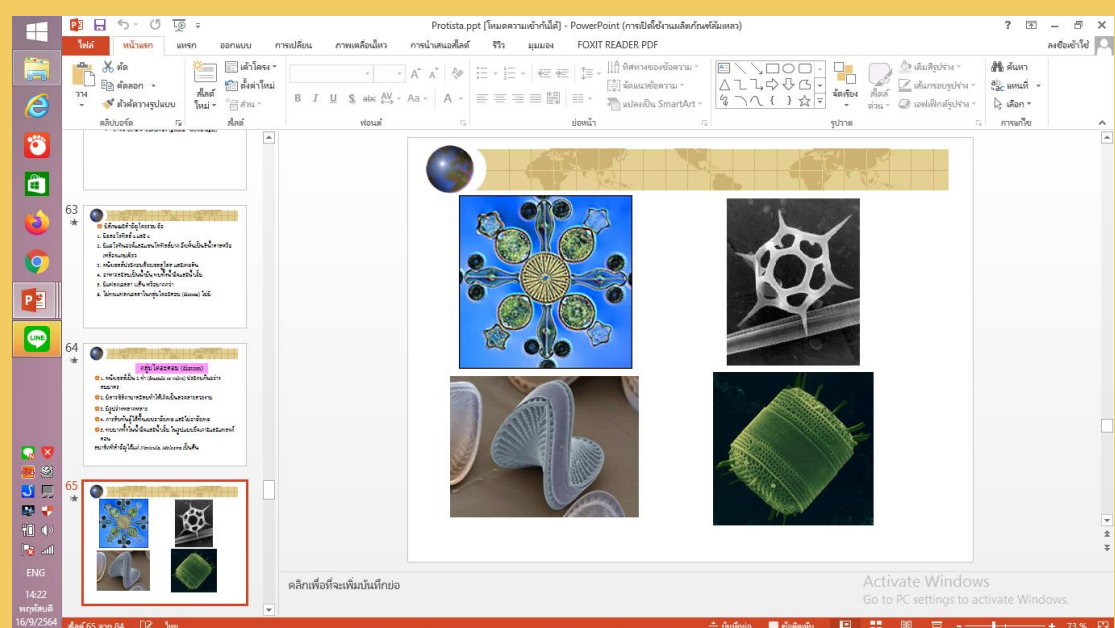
Protista.ppt [โหมดความเข้ากันได้] - PowerPoint (การเปิดใช้งานผลิตภัณฑ์ล้มเหลว)

? – ✕

ไฟล์ หน้าแรก แทรก ออกแบบ การเปลี่ยน ภาพเคลื่อนไหว การนำเสนอสไลด์ รีวิว มุมมอง FOXIT READER PDF

ลงชื่อเข้าใช้

ตัด
คัดลอก
ตัวคัดวางรูปแบบ
วาง
คลิปบอร์ด

สไลด์ใหม่
เค้าโครง
ตั้งค่าใหม่
ส่วน
สไลด์

B I U S abc AV Aa A
ฟอนต์

ทิศทางของข้อความ
จัดแนวข้อความ
แปลงเป็น SmartArt
ย่อหน้า

จัดเรียง
สไตล์ด่วน
เติมสีรูปร่าง
เส้นกรอบรูปร่าง
เอฟเฟ็กต์รูปร่าง
รูปวาด

ค้นหา
แทนที่
เลือก
การแก้ไข

63
64
ครูไดอะตอม (diatom)
65

คลิกเพื่อเพิ่มบันทึกย่อ

Activate Windows
Go to PC settings to activate Windows.

ENG
14:22
พฤหัสบดี
16/9/2564

สไลด์ 65 จาก 84 ไทย บันทึกย่อ ข้อคิดเห็น 73 %